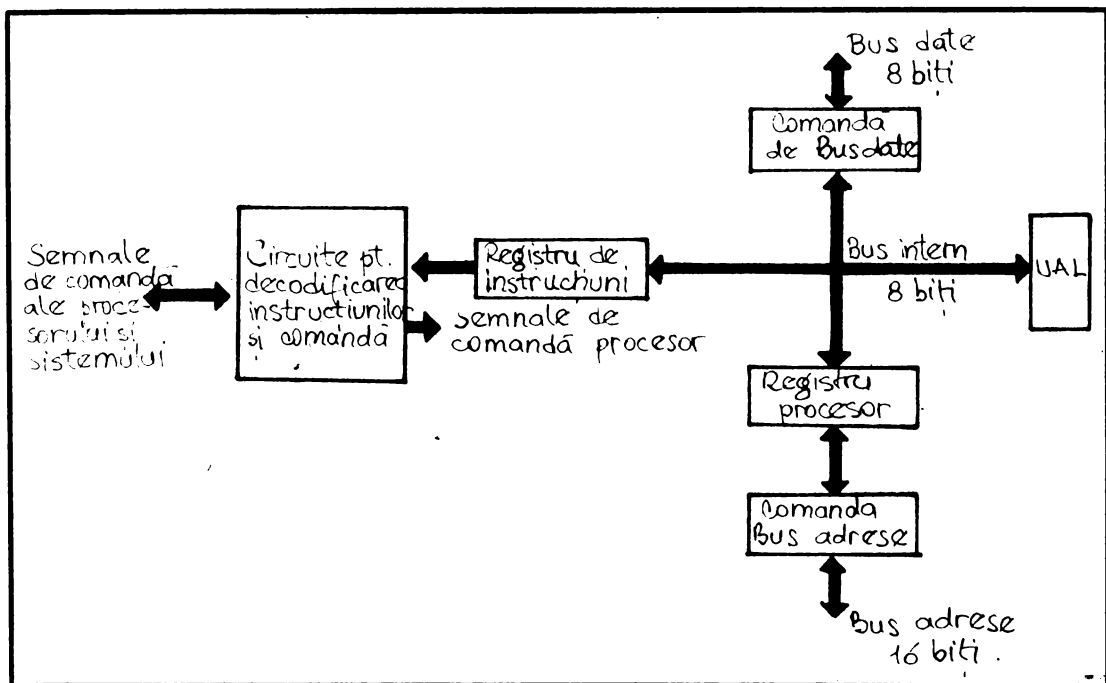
Bus date 8 biti

Comanda de Busdate

Semnale de comandă ale procesorului si sistemului

Circuite pt. decodificarea instructiunilor şi comandă

Registru de instructiuni

Bus intern 8 biti

UAL

Semnale de comandă procesor

Registru procesor

Comanda Bus adrese

Bus adrese 16 biti.